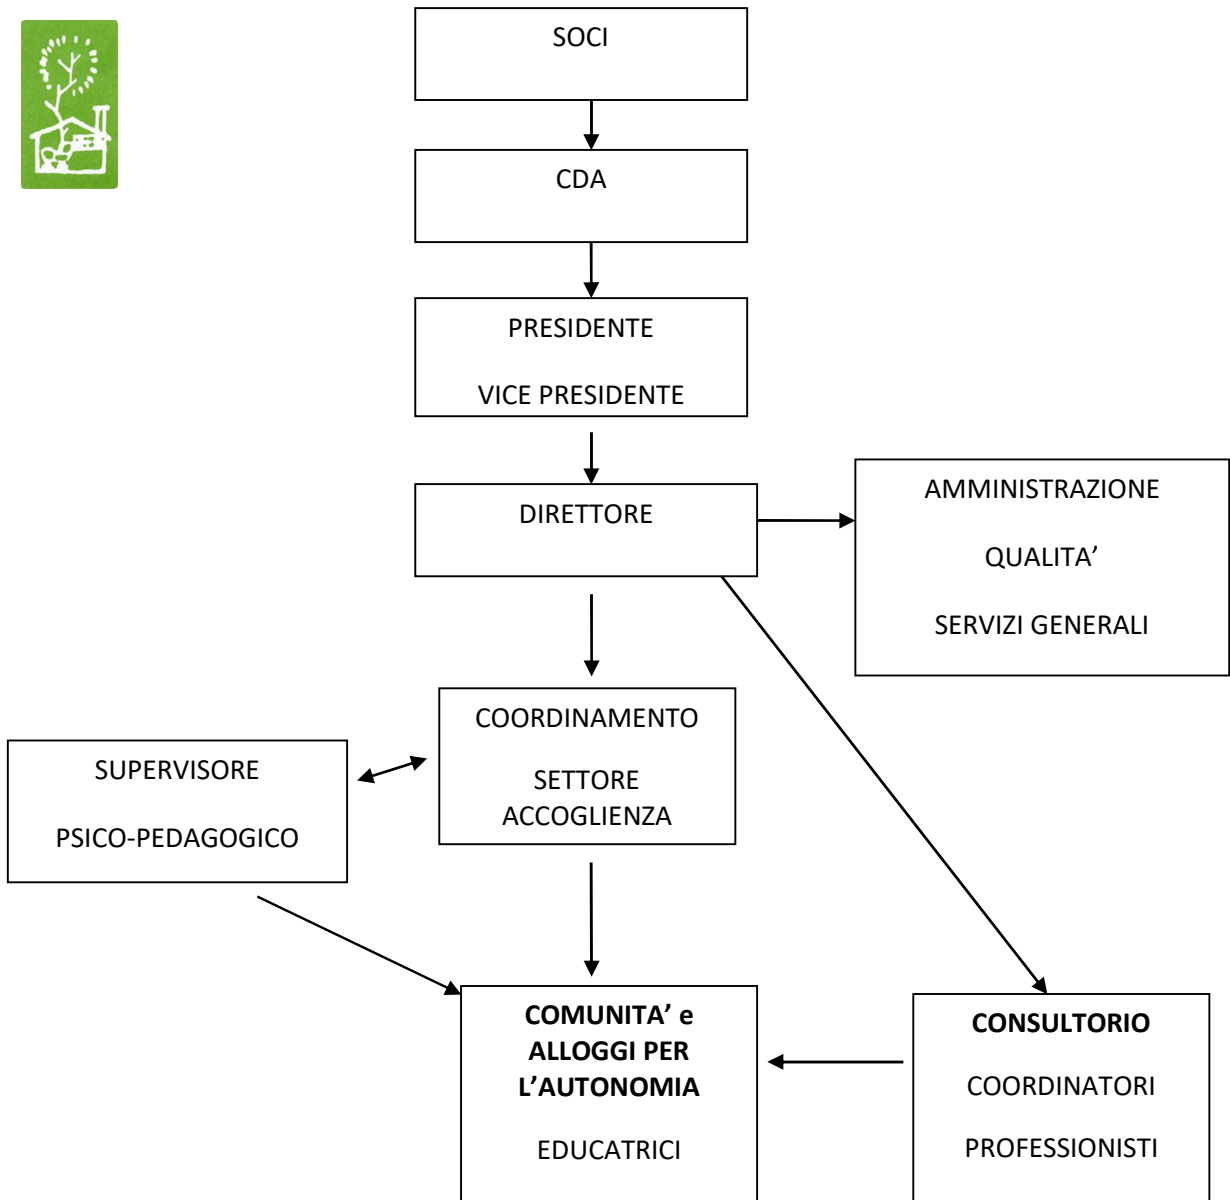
SOCI

CDA

PRESIDENTE

VICE PRESIDENTE

DIRETTORE

AMMINISTRAZIONE

QUALITA'

SERVIZI GENERALI

SUPERVISORE

PSICO-PEDAGOGICO

COORDINAMENTO

SETTORE ACCOGLIENZA

**COMUNITA' e ALLOGGI PER L'AUTONOMIA**

EDUCATRICI

**CONSULTORIO**

COORDINATORI

PROFESSIONISTI